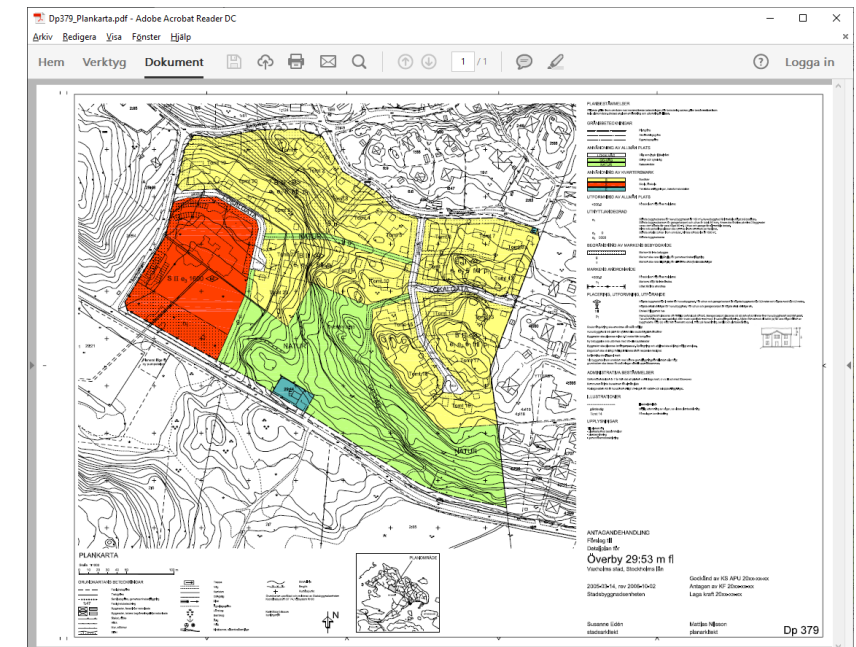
Dp379_Plankarta.pdf - Adobe Acrobat Reader DC

Arkiv Redigera Visa Fönster Hjälp

Hem Verktyg Dokument

1 / 1

Logga in

PLANBESTÄMMELSER

GRÄNSBETECKNINGAR

ANVÄNDNING AV ALLMÄN PLATS

ANVÄNDNING AV KVARTERSMARK

UTFORMNING AV ALLMÄN PLATS

UTNYTTJANDEGRAD

BEGRÄNSNING AV MARKENS BEBYGGANDE

MARKENS ANORDNANDE

PLACERING, UTFORMNING, UTFÖRANDE

ADMINISTRATIVA BESTÄMMELSER

ILLUSTRATIONER

UPPLYSNINGAR

NATUR

NATUR

NATUR

PLANKARTA

GRUNDKARTANS BETECKNINGAR

PLANOMRÅDE

N

ANTAGANDEHANDLING
Förslag till
Detaljplan för

Överby 29:53 m fl

Vaxholms stad, Stockholms län

2005-03-14, rev 2005-10-02
Stadsbyggnadsenheten

Godkänd av KS APU 20xx-xx-xx
Antagen av KF 20xx-xx-xx
Laga kraft 20xx-xx-xx

Susanne Edén
stadsarkitekt

Mattias Nilsson
planarkitekt

Dp 379